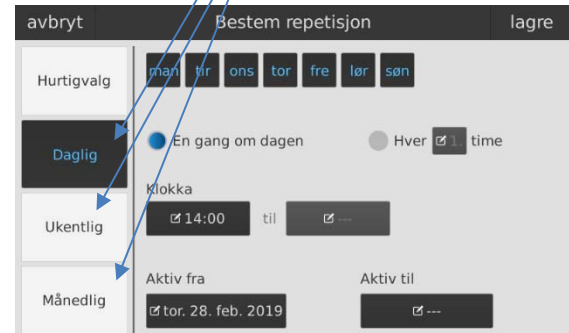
avbryt
Bestem repetisjon
lagre

Hurtigvalg

Daglig

Ukentlig

Månedlig

man tir ons tor fre lør søn

En gang om dagen

Hver 1 time

Klokka

14:00

til

---

Aktiv fra

tor. 28. feb. 2019

Aktiv til

---